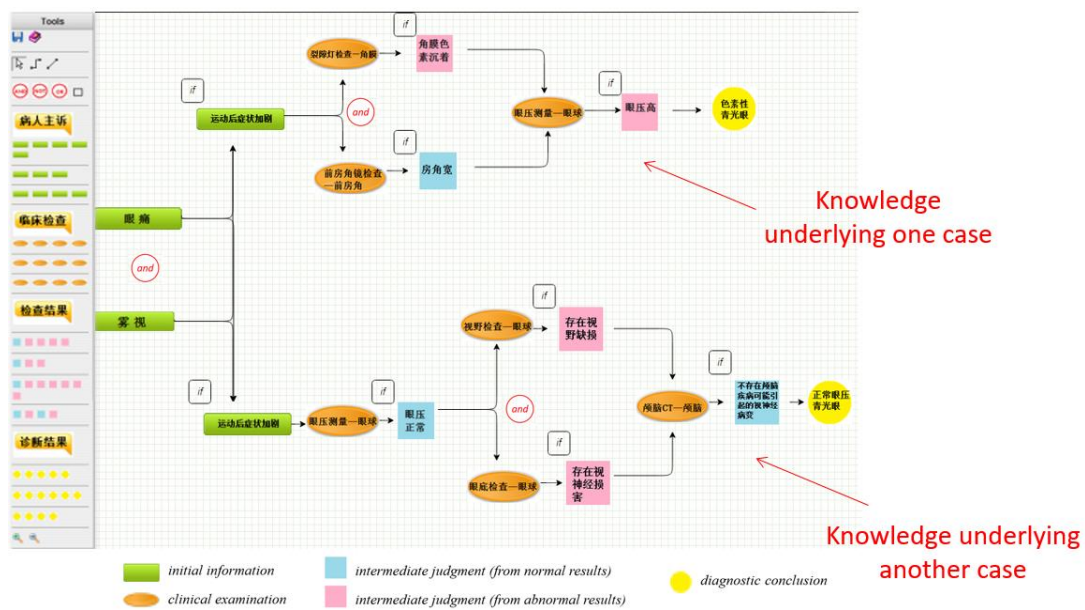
Tools

病人主诉

临床检查

检查结果

诊断结果

眼痛

and

雾视

if

运动后症状加剧

裂隙灯检查—角膜

if

角膜色素沉着

and

if

前房角镜检查—前房角

房角宽

眼压测量—眼球

if

眼压高

色素性青光眼

Knowledge underlying one case

if

视野检查—眼球

存在视野缺损

if

运动后症状加剧

if

眼压测量—眼球

眼压正常

and

if

颅脑CT—颅脑

不存在颅脑疾病可能引起的视神经病变

正常眼压青光眼

if

眼底检查—眼球

存在视神经损害

Knowledge underlying another case

initial information

clinical examination

intermediate judgment (from normal results)

intermediate judgment (from abnormal results)

diagnostic conclusion